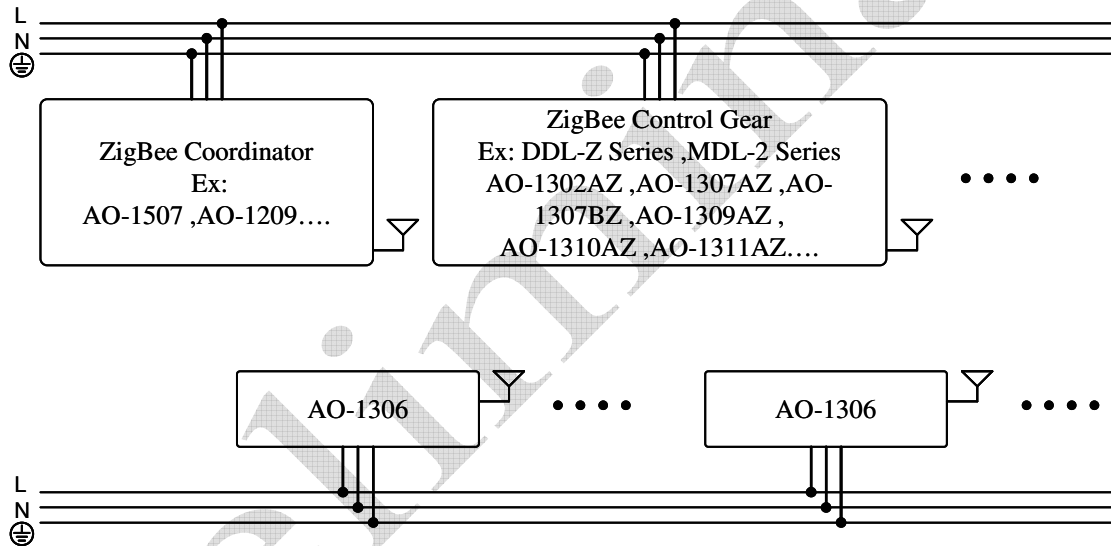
L
N
⏚

ZigBee Coordinator
Ex:
AO-1507 ,AO-1209….

ZigBee Control Gear
Ex: DDL-Z Series ,MDL-2 Series
AO-1302AZ ,AO-1307AZ ,AO-1307BZ ,AO-1309AZ ,
AO-1310AZ ,AO-1311AZ….

• • • •

AO-1306

• • • •

AO-1306

• • • •

L
N
⏚